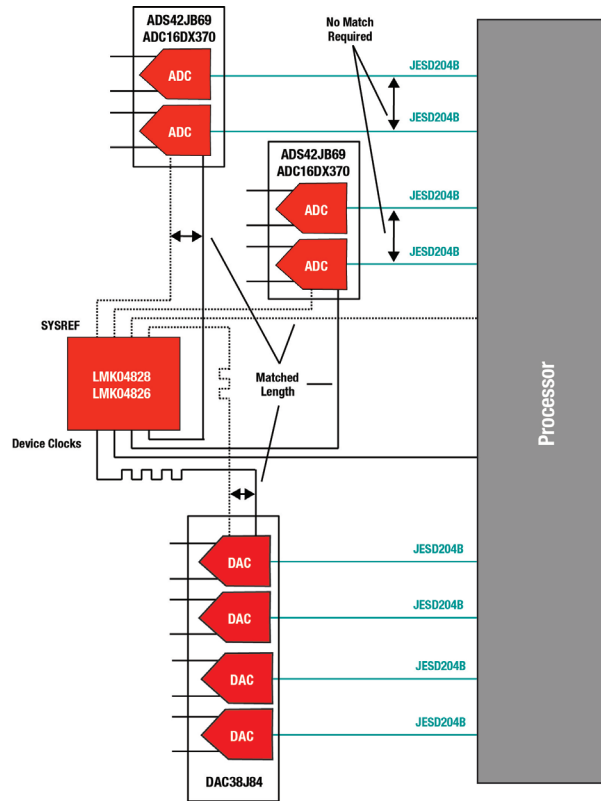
ADS42JB69
ADC16DX370

ADC

ADC

No Match Required

JESD204B

JESD204B

ADS42JB69
ADC16DX370

ADC

ADC

JESD204B

JESD204B

SYSREF

LMK04828
LMK04826

Matched Length

Device Clocks

Processor

DAC

DAC

DAC

DAC

DAC38J84

JESD204B

JESD204B

JESD204B

JESD204B